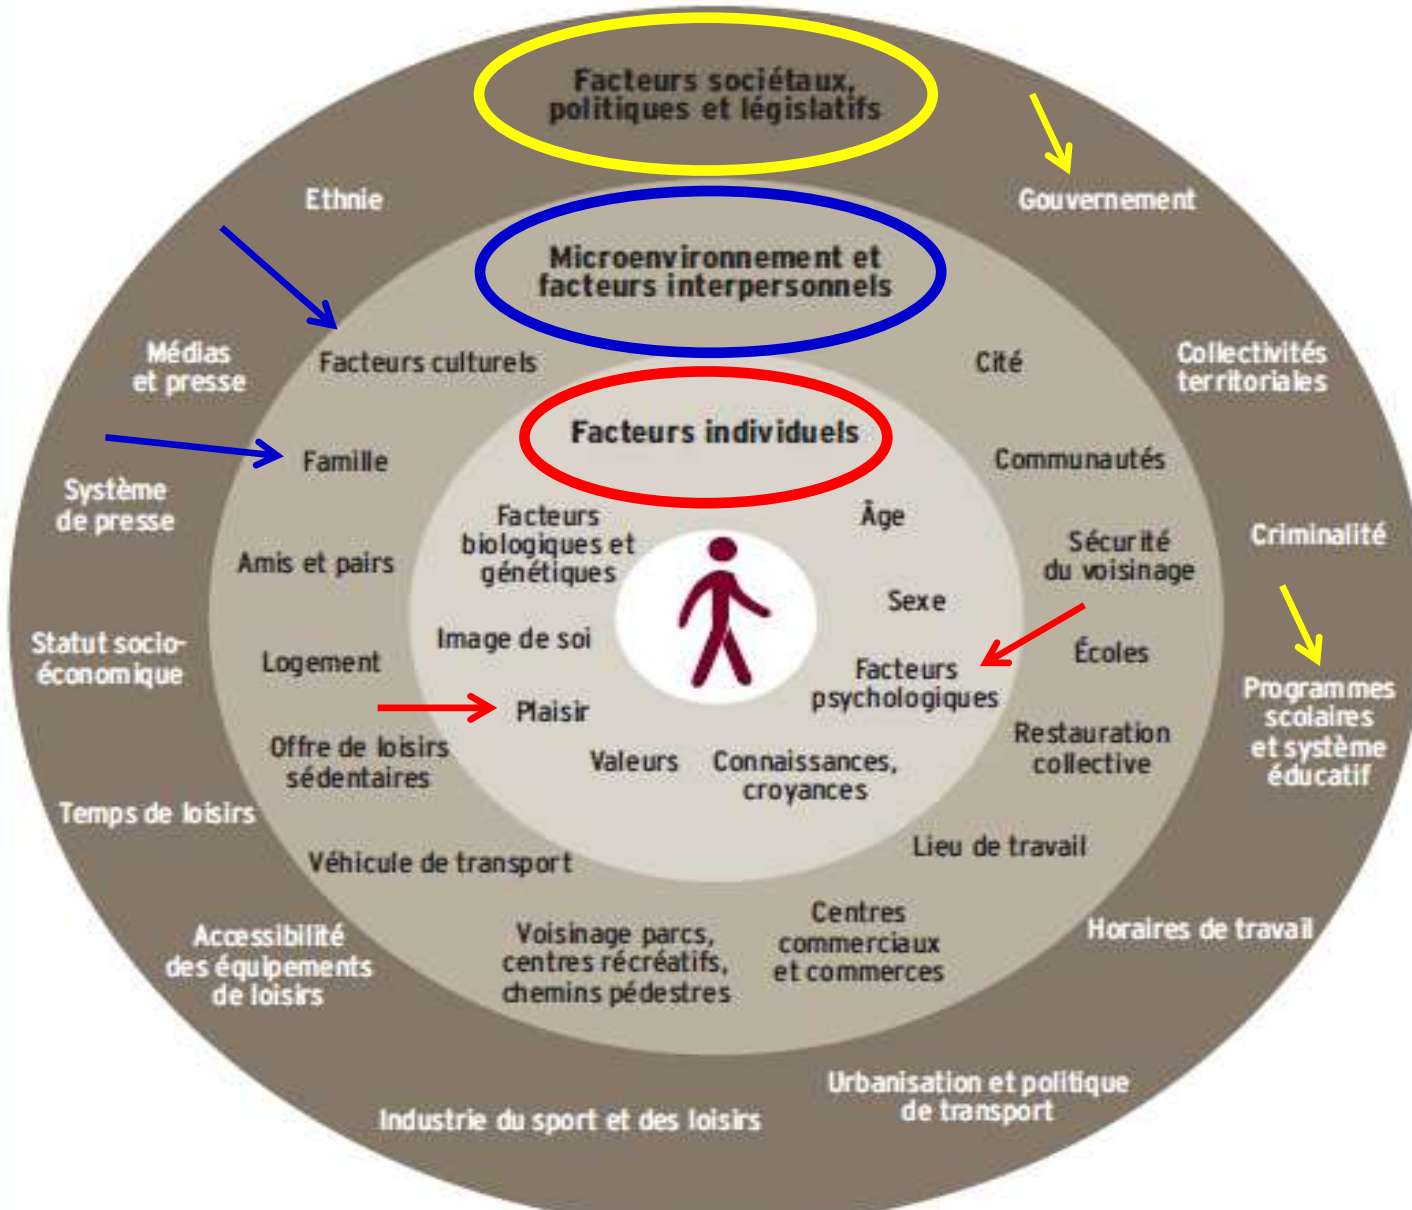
Facteurs sociétaux, politiques et législatifs

Ethnie

Gouvernement

Microenvironnement et facteurs interpersonnels

Médias et presse

Facteurs culturels

Cité

Collectivités territoriales

Facteurs individuels

Système de presse

Famille

Communautés

Facteurs biologiques et génétiques

Âge

Criminalité

Amis et pairs

Sécurité du voisinage

Sexe

Statut socio-économique

Image de soi

Logement

Écoles

Facteurs psychologiques

Programmes scolaires et système éducatif

Plaisir

Offre de loisirs sédentaires

Restauration collective

Valeurs

Connaissances, croyances

Temps de loisirs

Lieu de travail

Véhicule de transport

Centres commerciaux et commerces

Horaires de travail

Accessibilité des équipements de loisirs

Voisinage parcs, centres récréatifs, chemins pédestres

Urbanisation et politique de transport

Industrie du sport et des loisirs